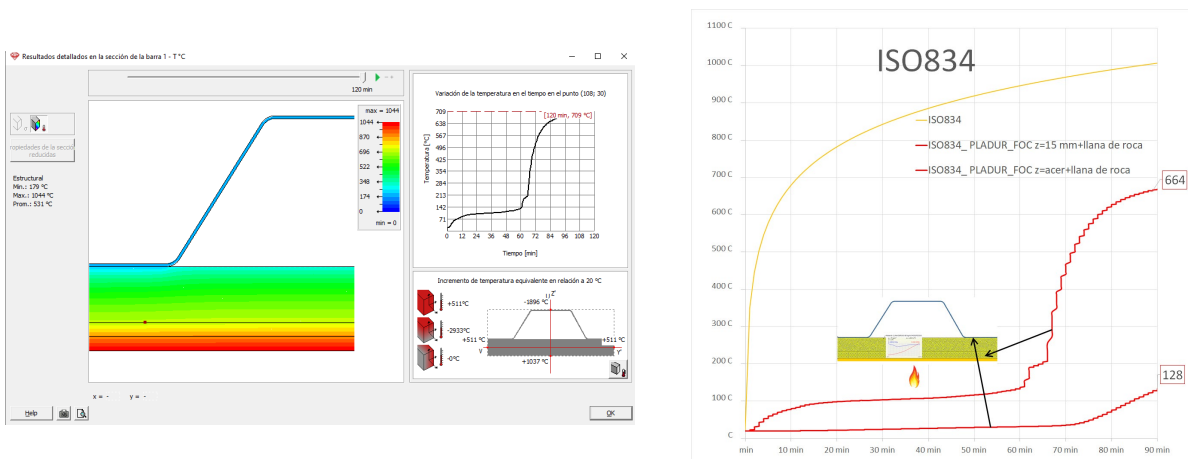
Resultados detallados en la sección de la barra 1 - T °C

120 min

max = 1044
1044
870
696
522
348
174
0
min = 0

ropiedades de la secció reducidas

Estructural
Min.: 179 °C
Max.: 1044 °C
Prom.: 531 °C

Variación de la temperatura en el tiempo en el punto (108; 30)

[120 min, 709 °C]

709
638
567
496
425
354
284
213
142
71
0

Temperatura [°C]

0 12 24 36 48 60 72 84 96 108 120

Tiempo [min]

Incremento de temperatura equivalente en relación a 20 °C

+511°C
-2933°C
-0°C

-1896 °C
Z'
+511 °C
+511 °C
Y
Y'
+1037 °C

x = -
y = -

Help
OK

1100 C
1000 C
900 C
800 C
700 C
600 C
500 C
400 C
300 C
200 C
100 C
0 C

ISO834

ISO834
ISO834_ PLADUR_FOC z=15 mm+llana de roca
ISO834_ PLADUR_FOC z=acer+llana de roca

664
128

min 10 min 20 min 30 min 40 min 50 min 60 min 70 min 80 min 90 min